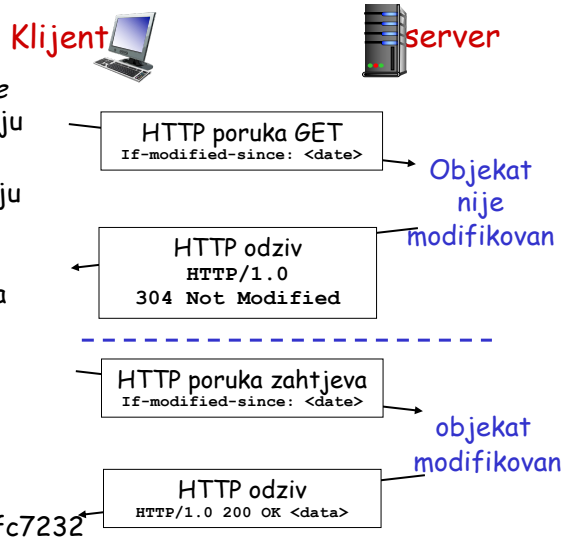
Klijent

server

e
ju

ju

a

HTTP poruka GET
If-modified-since: <date>

Objekat nije modifikovan

HTTP odziv
HTTP/1.0
304 Not Modified

HTTP poruka zahtjeva
If-modified-since: <date>

objekat modifikovan

HTTP odziv
HTTP/1.0 200 OK <data>

fc7232